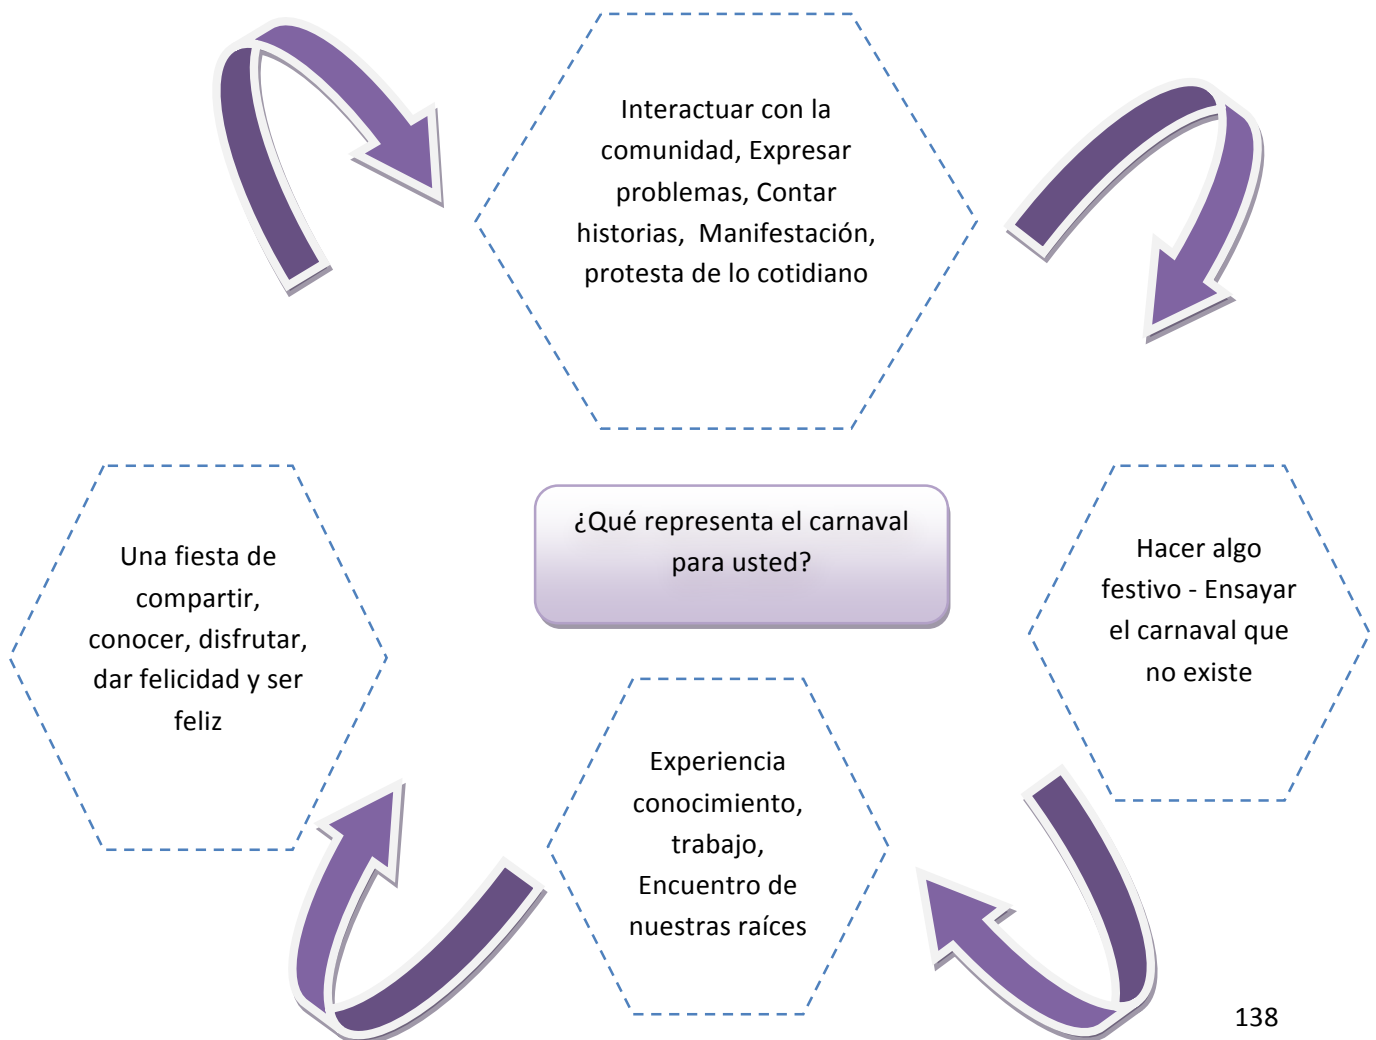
Interactuar con la comunidad, Expresar problemas, Contar historias, Manifestación, protesta de lo cotidiano

¿Qué representa el carnaval para usted?

Una fiesta de compartir, conocer, disfrutar, dar felicidad y ser feliz

Hacer algo festivo - Ensayar el carnaval que no existe

Experiencia conocimiento, trabajo, Encuentro de nuestras raíces

138